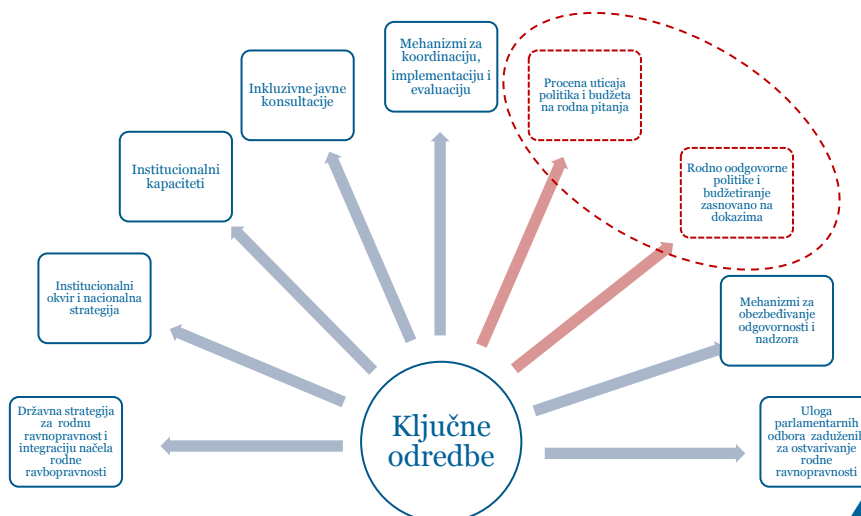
Državna strategija za rodnu ravnopravnost i integraciju načela rodne ravbopravnosti

Institucionalni okvir i nacionalna strategija

Institucionalni kapaciteti

Inkluzivne javne konsultacije

Mehanizmi za koordinaciju, implementaciju i evaluaciju

Procena uticaja politika i budžeta na rodna pitanja

Rodno oodgovorne politike i budžetiranje zasnovano na dokazima

Mehanizmi za obezbeđivanje odgovornosti i nadzora

Uloga parlamentarnih odbora zaduženih za ostvarivanje rodne ravnopravnosti

Ključne odredbe